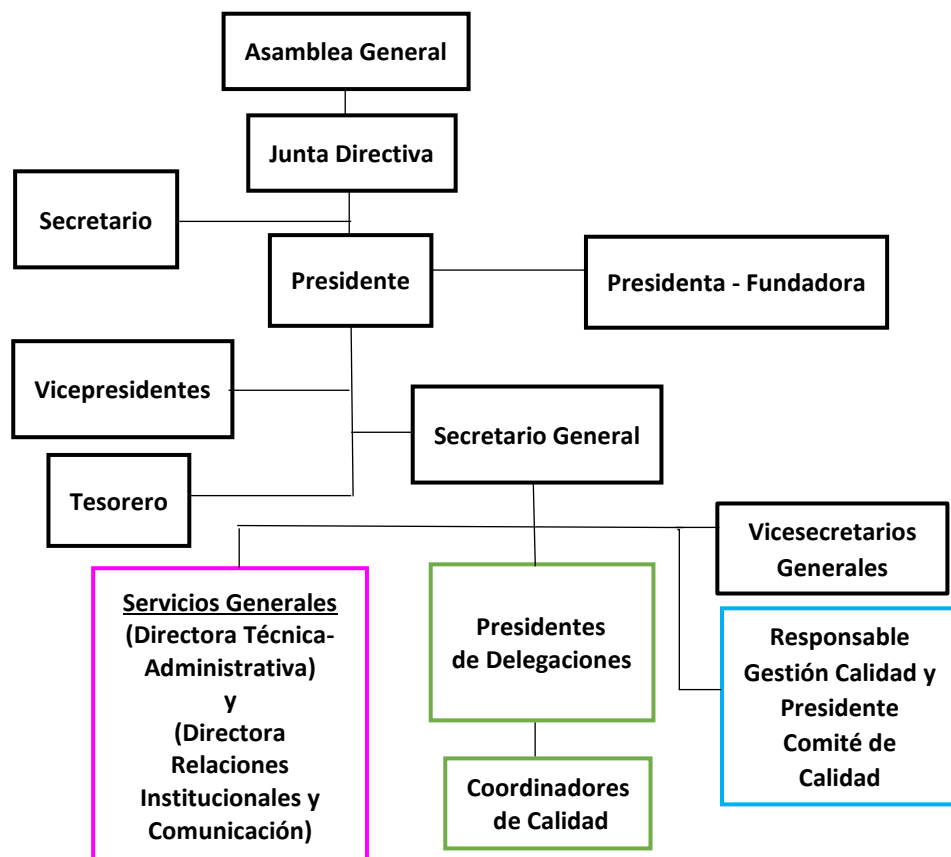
Asamblea General

Junta Directiva

Secretario

Presidente

Presidenta - Fundadora

Vicepresidentes

Secretario General

Tesorero

Vicesecretarios Generales

Servicios Generales
(Directora Técnica-Administrativa)
y
(Directora Relaciones Institucionales y Comunicación)

Presidentes de Delegaciones

Responsable Gestión Calidad y Presidente Comité de Calidad

Coordinadores de Calidad